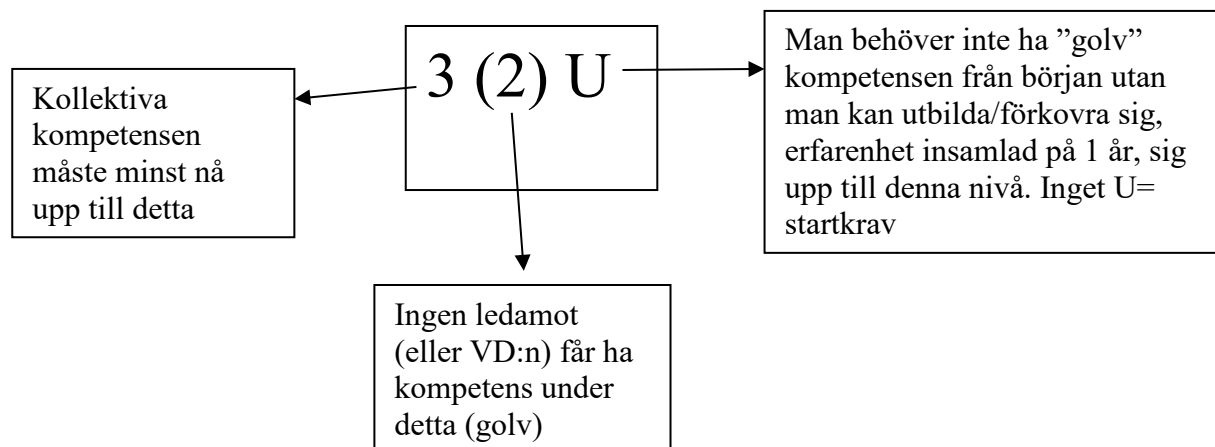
3 (2) U

Kollektiva kompetensen måste minst nå upp till detta

Man behöver inte ha ”golv” kompetensen från början utan man kan utbilda/förkovra sig, erfarenhet insamlad på 1 år, sig upp till denna nivå. Inget U= startkrav

Ingen ledamot (eller VD:n) får ha kompetens under detta (golv)